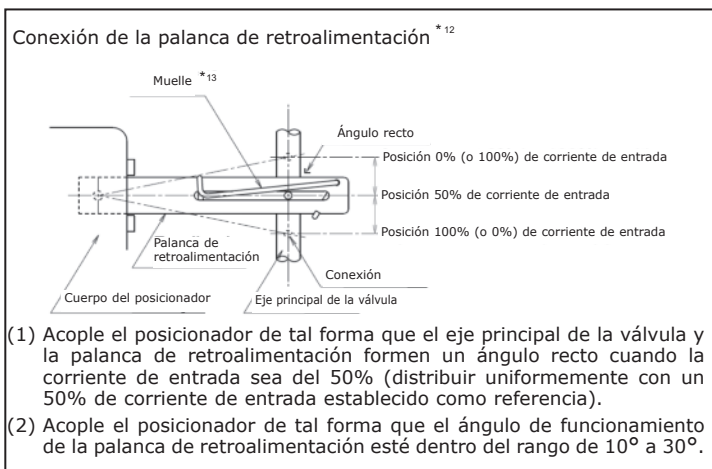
Conexión de la palanca de retroalimentación $^{*12}$

Muelle $^{*13}$

Ángulo recto

Posición 0% (o 100%) de corriente de entrada

Posición 50% de corriente de entrada

Posición 100% (o 0%) de corriente de entrada

Palanca de retroalimentación

Conexión

Cuerpo del posicionador

Eje principal de la válvula

(1) Acople el posicionador de tal forma que el eje principal de la válvula y la palanca de retroalimentación formen un ángulo recto cuando la corriente de entrada sea del 50% (distribuir uniformemente con un 50% de corriente de entrada establecido como referencia).

(2) Acople el posicionador de tal forma que el ángulo de funcionamiento de la palanca de retroalimentación esté dentro del rango de 10° a 30°.